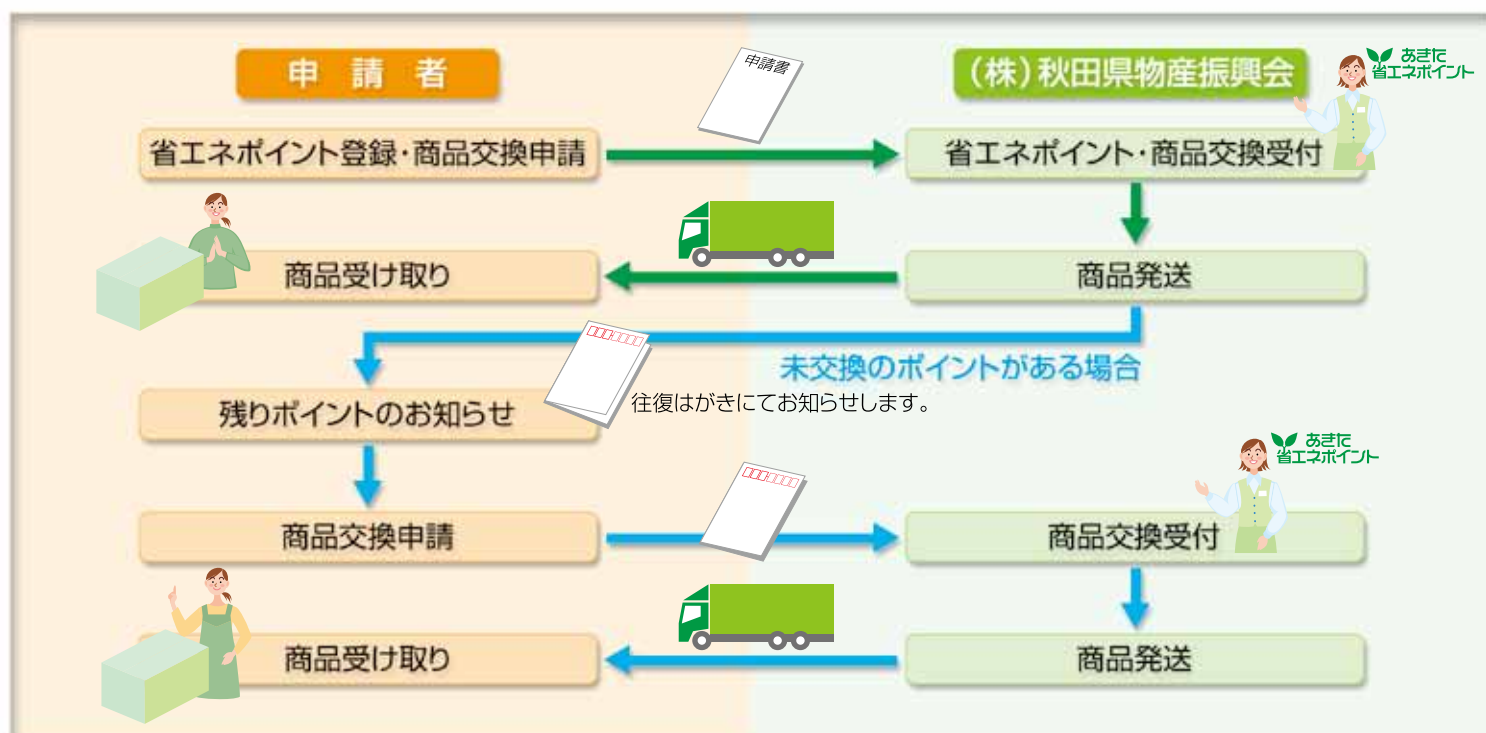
申請者

(株)秋田県物産振興会

あきた省エネポイント

申請書

省エネポイント登録・商品交換申請

省エネポイント・商品交換受付

商品受け取り

商品発送

未交換のポイントがある場合

残りポイントのお知らせ

往復はがきにてお知らせします。

あきた省エネポイント

商品交換申請

商品交換受付

商品受け取り

商品発送